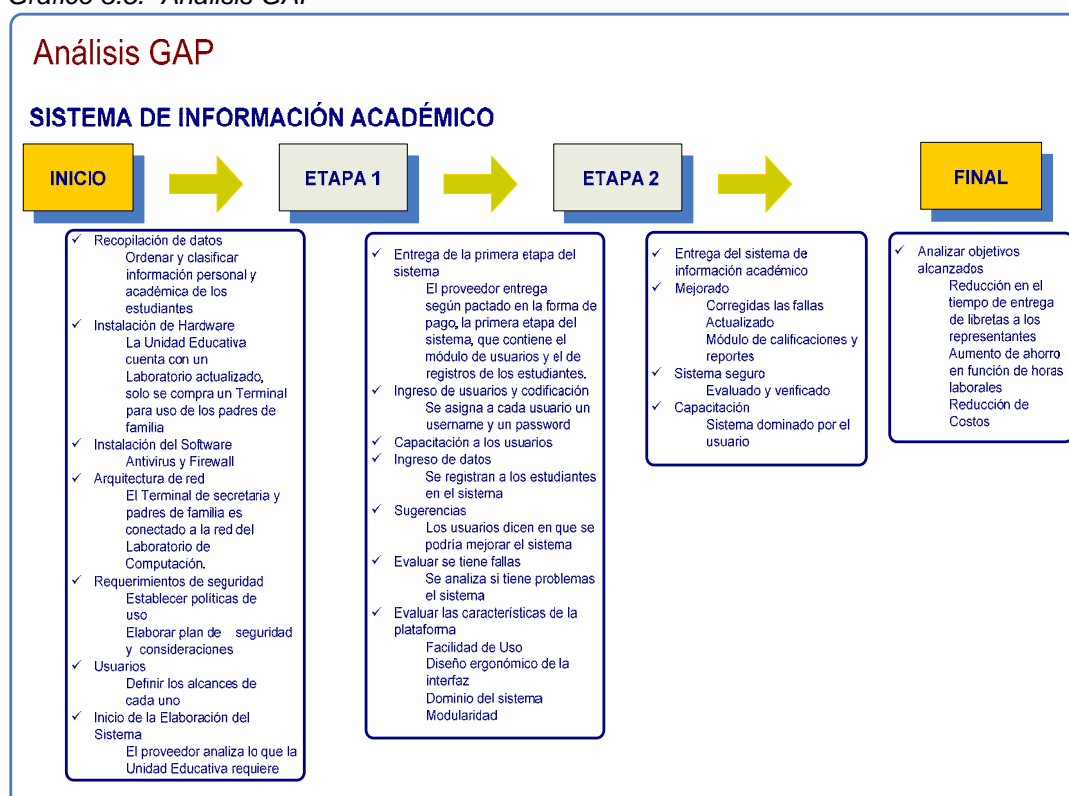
Gráfico 3.5. Análisis GAP

Análisis GAP

SISTEMA DE INFORMACIÓN ACADÉMICO

INICIO

ETAPA 1

ETAPA 2

FINAL

✓ Recopilación de datos
Ordenar y clasificar información personal y académica de los estudiantes
✓ Instalación de Hardware
La Unidad Educativa cuenta con un Laboratorio actualizado, solo se compra un Terminal para uso de los padres de familia
✓ Instalación del Software
Antivirus y Firewall
✓ Arquitectura de red
El Terminal de secretaria y padres de familia es conectado a la red del Laboratorio de Computación.
✓ Requerimientos de seguridad
Establecer políticas de uso
Elaborar plan de seguridad y consideraciones
✓ Usuarios
Definir los alcances de cada uno
✓ Inicio de la Elaboración del Sistema
El proveedor analiza lo que la Unidad Educativa requiere

✓ Entrega de la primera etapa del sistema
El proveedor entrega según pactado en la forma de pago, la primera etapa del sistema, que contiene el módulo de usuarios y el de registros de los estudiantes.
✓ Ingreso de usuarios y codificación
Se asigna a cada usuario un username y un password
✓ Capacitación a los usuarios
✓ Ingreso de datos
Se registran a los estudiantes en el sistema
✓ Sugerencias
Los usuarios dicen en que se podría mejorar el sistema
✓ Evaluar se tiene fallas
Se analiza si tiene problemas el sistema
✓ Evaluar las características de la plataforma
Facilidad de Uso
Diseño ergonómico de la interfaz
Dominio del sistema
Modularidad

✓ Entrega del sistema de información académico
✓ Mejorado
Corregidas las fallas
Actualizado
Módulo de calificaciones y reportes
✓ Sistema seguro
Evaluado y verificado
✓ Capacitación
Sistema dominado por el usuario

✓ Analizar objetivos alcanzados
Reducción en el tiempo de entrega de libretas a los representantes
Aumento de ahorro en función de horas laborales
Reducción de Costos